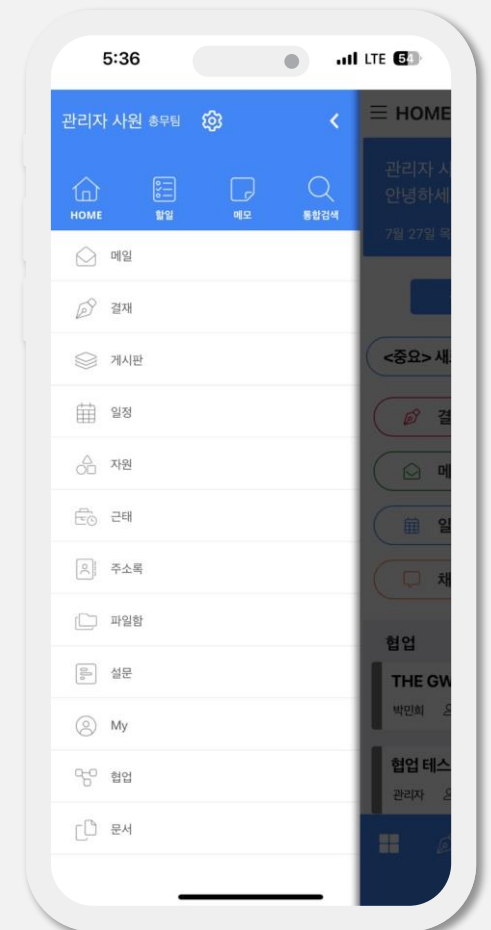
5:36 LTE 54

관리자 사원 총무팀

HOME 할일 메모 통합검색

메일
결재
게시판
일정
자원
근태
주소록
파일함
설문
My
협업
문서

HOME
관리자 사
안녕하세
7월 27일 목
<중요> 새
결
메
일
채
협업
THE GW
박민희
협업 테스
관리자